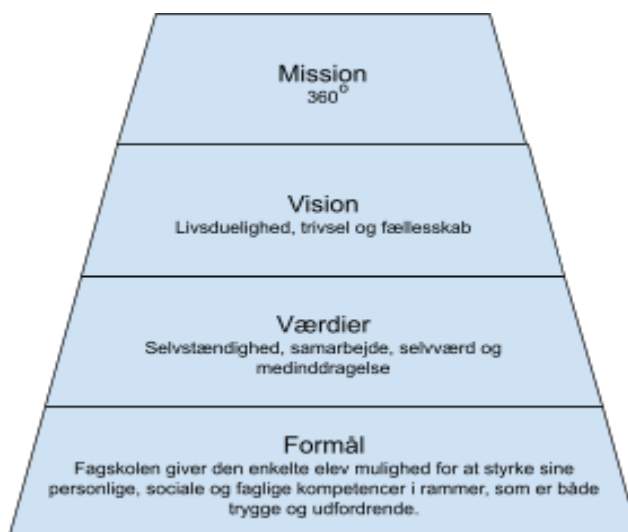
Mission
$360^{\circ}$

Vision
Livsduelighed, trivsel og fællesskab

Værdier
Selvstændighed, samarbejde, selvværd og medinddragelse

Formål
Fagskolen giver den enkelte elev mulighed for at styrke sine personlige, sociale og faglige kompetencer i rammer, som er både trygge og udfordrende.